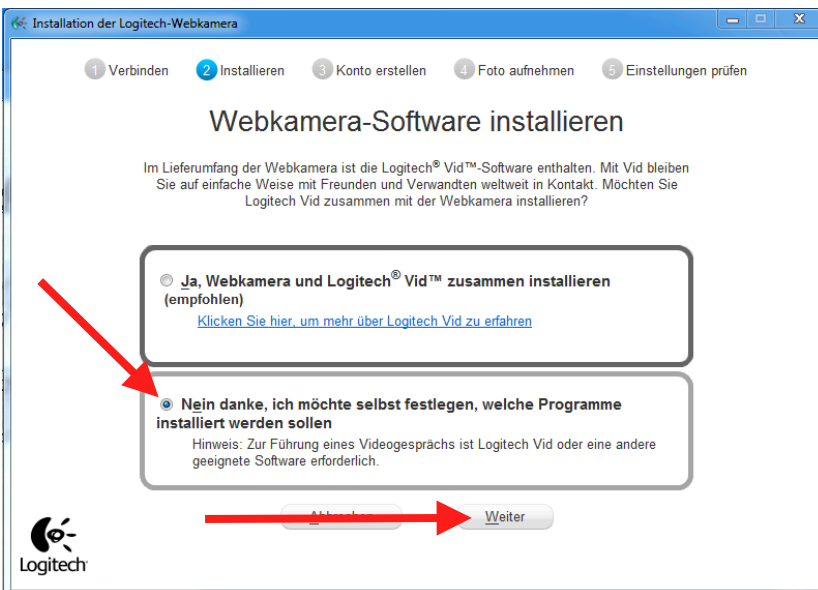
Installation der Logitech-Webkamera

1 Verbinden 2 Installieren 3 Konto erstellen 4 Foto aufnehmen 5 Einstellungen prüfen

Webkamera-Software installieren

Im Lieferumfang der Webkamera ist die Logitech® Vid™-Software enthalten. Mit Vid bleiben Sie auf einfache Weise mit Freunden und Verwandten weltweit in Kontakt. Möchten Sie Logitech Vid zusammen mit der Webkamera installieren?

Ja, Webkamera und Logitech® Vid™ zusammen installieren (empfohlen)

Klicken Sie hier, um mehr über Logitech Vid zu erfahren

Nein danke, ich möchte selbst festlegen, welche Programme installiert werden sollen

Hinweis: Zur Führung eines Videogesprächs ist Logitech Vid oder eine andere geeignete Software erforderlich.

Abbrechen

Weiter

Logitech